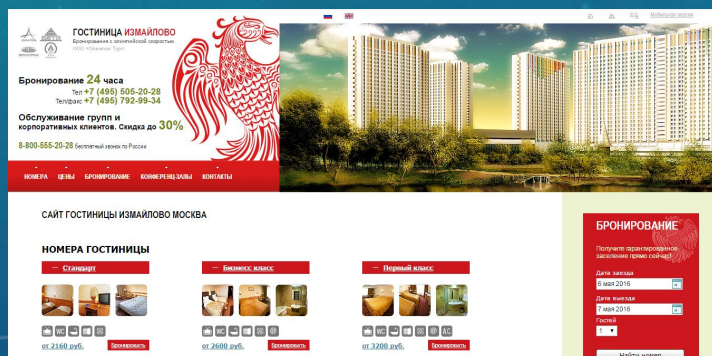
ГОСТИНИЦА ИЗМАЙЛОВО
Бронирование с олимпийской скоростью
ООО «Измайлово Тур»

Мобильная версия

Бронирование 24 часа
Тел +7 (495) 505-20-28
Тел/факс +7 (495) 792-99-34

Обслуживание групп и корпоративных клиентов. Скидка до 30%

8-800-555-20-28 бесплатный звонок по России

НОМЕРА ЦЕНЫ БРОНИРОВАНИЕ КОНФЕРЕНЦ-ЗАЛЫ КОНТАКТЫ

САЙТ ГОСТИНИЦЫ ИЗМАЙЛОВО МОСКВА

НОМЕРА ГОСТИНИЦЫ

Стандарт
от 2160 руб.
Бронировать

Бизнесс класс
от 2600 руб.
Бронировать

Первый класс
AC
от 3200 руб.
Бронировать

БРОНИРОВАНИЕ
Получите гарантированное заселение прямо сейчас!
Дата заезда
6 мая 2016
Дата выезда
7 мая 2016
Гостей
1
Найти номер